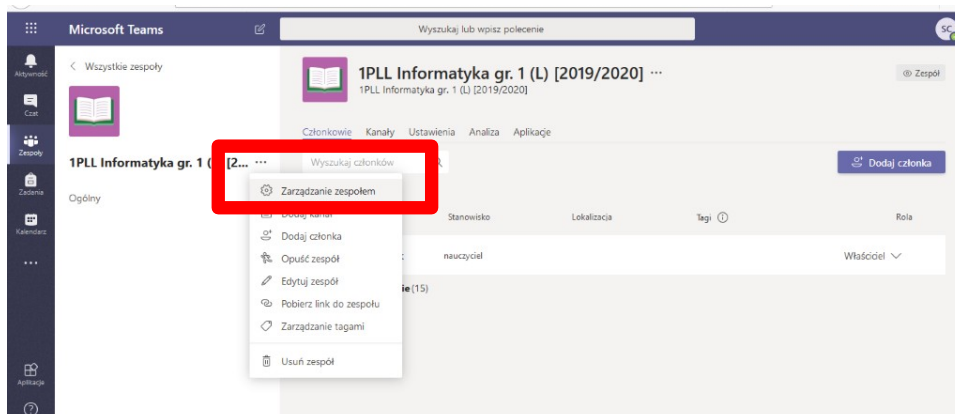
Microsoft Teams

Wyszukaj lub wpisz polecenie

SC

Aktywność

Czat

Zespoły

Zadania

Kalendarz

...

Aplikacje

< Wszystkie zespoły

1PLL Informatyka gr. 1 ([2... ···

Ogólny

1PLL Informatyka gr. 1 (L) [2019/2020] ···

1PLL Informatyka gr. 1 (L) [2019/2020]

Zespół

Członkowie Kanały Ustawienia Analiza Aplikacje

Wyszukaj członków

Dodaj członka

Zarządzanie zespołem

Dodaj kanał

Dodaj członka

Opuść zespół

Edytuj zespół

Pobierz link do zespołu

Zarządzanie tagami

Usuń zespół

Stanowisko

Lokalizacja

Tagi

Rola

nauczyciel

Właściciel

ie (15)